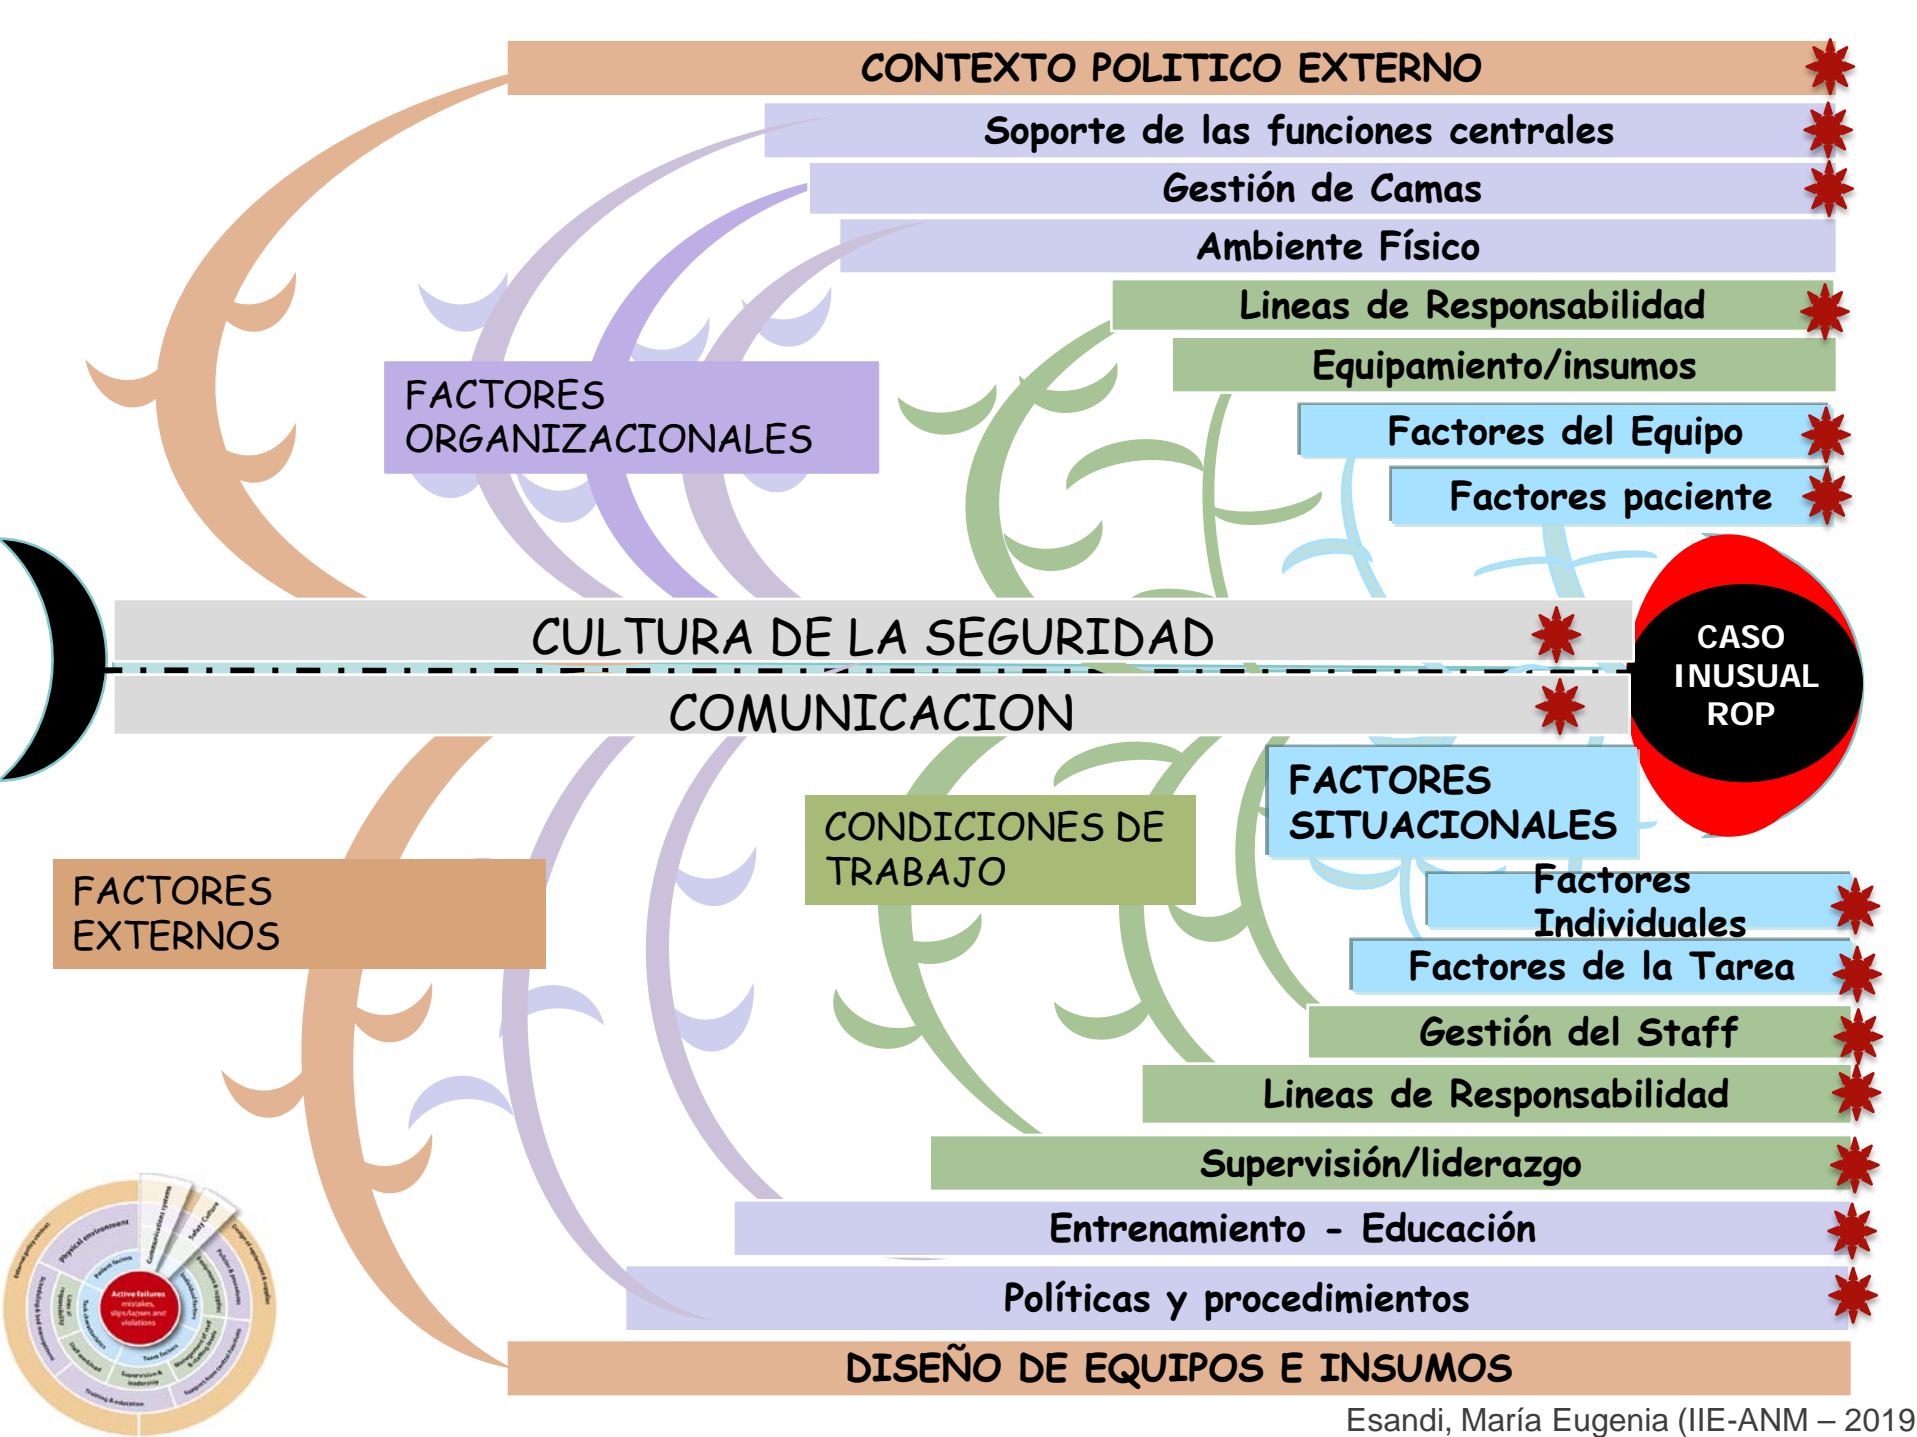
CONTEXTO POLITICO EXTERNO

Soporte de las funciones centrales

Gestión de Camas

Ambiente Físico

Lineas de Responsabilidad

Equipamiento/insumos

FACTORES ORGANIZACIONALES

Factores del Equipo

Factores paciente

CULTURA DE LA SEGURIDAD

COMUNICACION

CASO INUSUAL ROP

FACTORES SITUACIONALES

CONDICIONES DE TRABAJO

FACTORES EXTERNOS

Factores Individuales

Factores de la Tarea

Gestión del Staff

Lineas de Responsabilidad

Supervisión/liderazgo

Entrenamiento - Educación

Políticas y procedimientos

DISEÑO DE EQUIPOS E INSUMOS

Esandi, María Eugenia (IIE-ANM – 2019